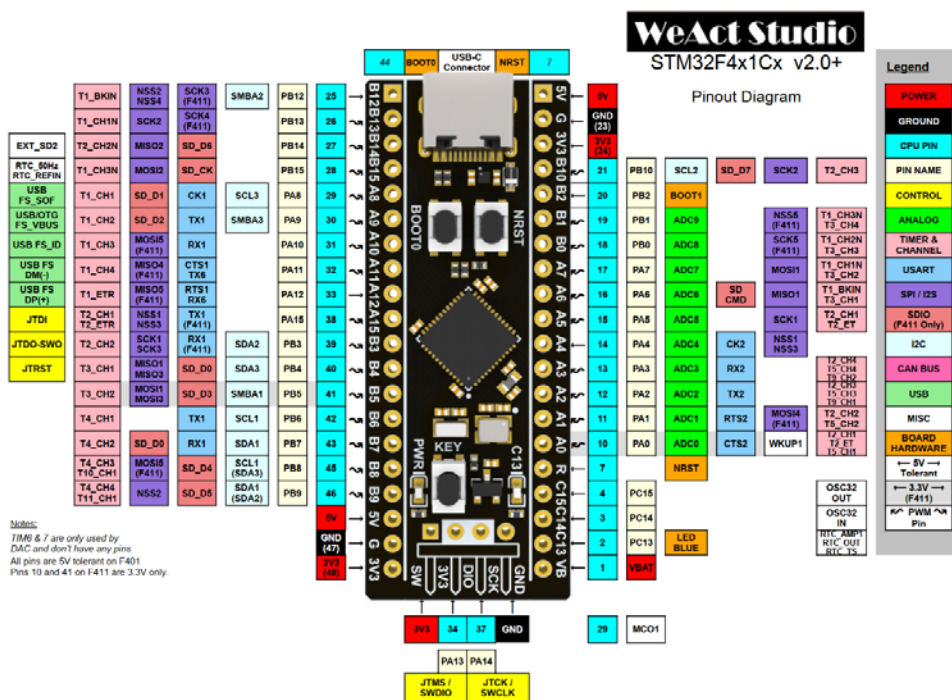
WeAct Studio

STM32F4x1Cx v2.0+

Pinout Diagram

| 44 | BOOT0 | USB-C Connector | NRST | 7 |
|---|---|---|---|---|

| | | | | | Pin | Board | Board | Pin | | | | | |
|---|---|---|---|---|---|---|---|---|---|---|---|---|---|
| | T1_BKIN | NSS2 NSS4 | SCK3 (F411) | SMBA2 | PB12 | 25 | B12 / 5V | 5V | | | | | |
| | T1_CH1N | SCK2 | SCK4 (F411) | | PB13 | 26 | B13 / G | GND (23) | | | | | |
| EXT_SD2 | T2_CH2N | MISO2 | SD_D6 | | PB14 | 27 | B14 / 3V3 | 3V3 (24) | | | | | |
| RTC_50Hz RTC_REFIN | T1_CH3N | MOSI2 | SD_CK | | PB15 | 28 | B15 / B10 | 21 | PB10 | SCL2 | SD_D7 | SCK2 | T2_CH3 |
| USB FS_SOF | T1_CH1 | SD_D1 | CK1 | SCL3 | PA8 | 29 | A8 / B2 | 20 | PB2 | BOOT1 | | | |
| USB/OTG FS_VBUS | T1_CH2 | SD_D2 | TX1 | SMBA3 | PA9 | 30 | A9 / B1 | 19 | PB1 | ADC9 | | NSS5 (F411) | T1_CH3N T3_CH4 |
| USB FS_ID | T1_CH3 | MOSI5 (F411) | RX1 | | PA10 | 31 | A10 / B0 | 18 | PB0 | ADC8 | | SCK5 (F411) | T1_CH2N T3_CH3 |
| USB FS DM(-) | T1_CH4 | MISO4 (F411) | CTS1 TX6 | | PA11 | 32 | A11 / A7 | 17 | PA7 | ADC7 | | MOSI1 | T1_CH1N T3_CH2 |
| USB FS DP(+) | T1_ETR | MISO5 (F411) | RTS1 RX6 | | PA12 | 33 | A12 / A6 | 16 | PA6 | ADC6 | SD CMD | MISO1 | T1_BKIN T3_CH1 |
| JTDI | T2_CH1 T2_ETR | NSS1 NSS3 | TX1 (F411) | | PA15 | 38 | A15 / A5 | 15 | PA5 | ADC5 | | SCK1 | T2_CH1 T2_ET |
| JTDO-SWO | T2_CH2 | SCK1 SCK3 | RX1 (F411) | SDA2 | PB3 | 39 | B3 / A4 | 14 | PA4 | ADC4 | CK2 | NSS1 NSS3 | |
| JTRST | T3_CH1 | MISO1 MISO3 | SD_D0 | SDA3 | PB4 | 40 | B4 / A3 | 13 | PA3 | ADC3 | RX2 | | T2_CH4 T5_CH4 T9_CH2 |
| | T3_CH2 | MOSI1 MOSI3 | SD_D3 | SMBA1 | PB5 | 41 | B5 / A2 | 12 | PA2 | ADC2 | TX2 | | T2_CH3 T5_CH3 T9_CH1 |
| | T4_CH1 | | TX1 | SCL1 | PB6 | 42 | B6 / A1 | 11 | PA1 | ADC1 | RTS2 | MOSI4 (F411) | T2_CH2 T5_CH2 |
| | T4_CH2 | SD_D0 | RX1 | SDA1 | PB7 | 43 | B7 / A0 | 10 | PA0 | ADC0 | CTS2 | WKUP1 | T2_CH1 T2_ET T5_CH1 |
| | T4_CH3 T10_CH1 | MOSI5 (F411) | SD_D4 | SCL1 (SDA3) | PB8 | 45 | B8 / R | 7 | | NRST | | | |
| | T4_CH4 T11_CH1 | NSS2 | SD_D5 | SDA1 (SDA2) | PB9 | 46 | B9 / C15 | 4 | PC15 | | | | OSC32 OUT |
| | | | | | | 5V | 5V / C14 | 3 | PC14 | | | | OSC32 IN |
| | | | | | | GND (47) | G / C13 | 2 | PC13 | LED BLUE | | | RTC_AMP1 RTC_OUT RTC_TS |
| | | | | | | 3V3 (48) | 3V3 / VB | 1 | VBAT | | | | |

BOOT0 NRST KEY PWR C13

SW 3V3 DIO SCK GND

| 3V3 | 34 | 37 | GND |
|---|---|---|---|
| | PA13 | PA14 | |
| | JTMS / SWDIO | JTCK / SWCLK | |

| 29 | MCO1 |
|---|---|

Legend
POWER
GROUND
CPU PIN
PIN NAME
CONTROL
ANALOG
TIMER & CHANNEL
USART
SPI / I2S
SDIO (F411 Only)
I2C
CAN BUS
USB
MISC
BOARD HARDWARE
← 5V → Tolerant
← 3.3V → (F411)
PWM Pin

Notes:
TIM6 & 7 are only used by DAC and don't have any pins
All pins are 5V tolerant on F401
Pins 10 and 41 on F411 are 3.3V only.